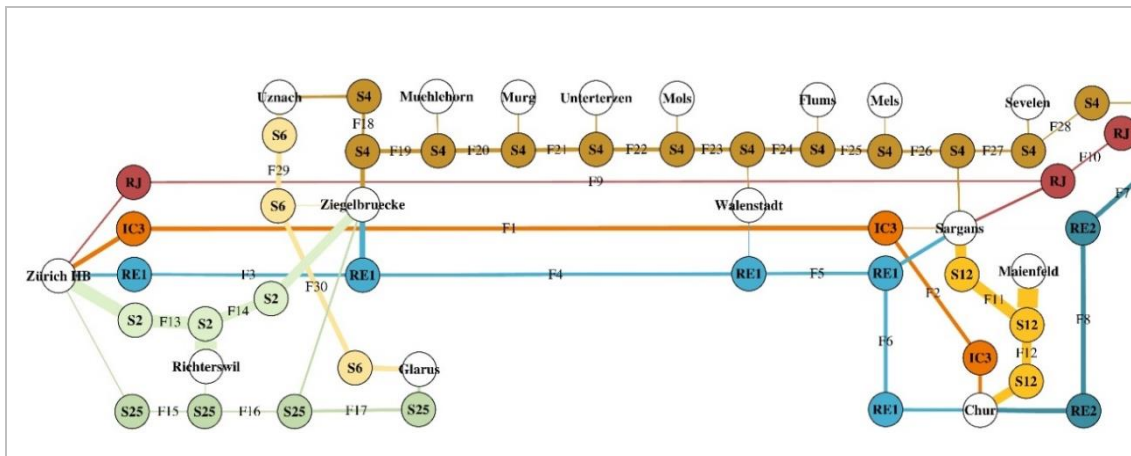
Uznach
S4
Muehlehorn
Murg
Unterterzen
Mols
Flums
Mels
Sevelen
S4
S6
F18
F28
RJ
S4
F19
S4
F20
S4
F21
S4
F22
S4
F23
S4
F24
S4
F25
S4
F26
S4
F27
S4
F10
F29
RJ
F9
RJ
S6
Ziegelbruecke
Walenstadt
IC3
F1
IC3
Sargans
RE2
F7
Zürich HB
RE1
F3
RE1
F4
RE1
F5
RE1
S12
Maienfeld
F2
F11
S2
F30
S2
F13
S2
F14
S12
F8
F6
H12
Richterswil
IC3
S6
Glarus
S12
S25
F15
S25
F16
S25
F17
S25
RE1
Chur
RE2